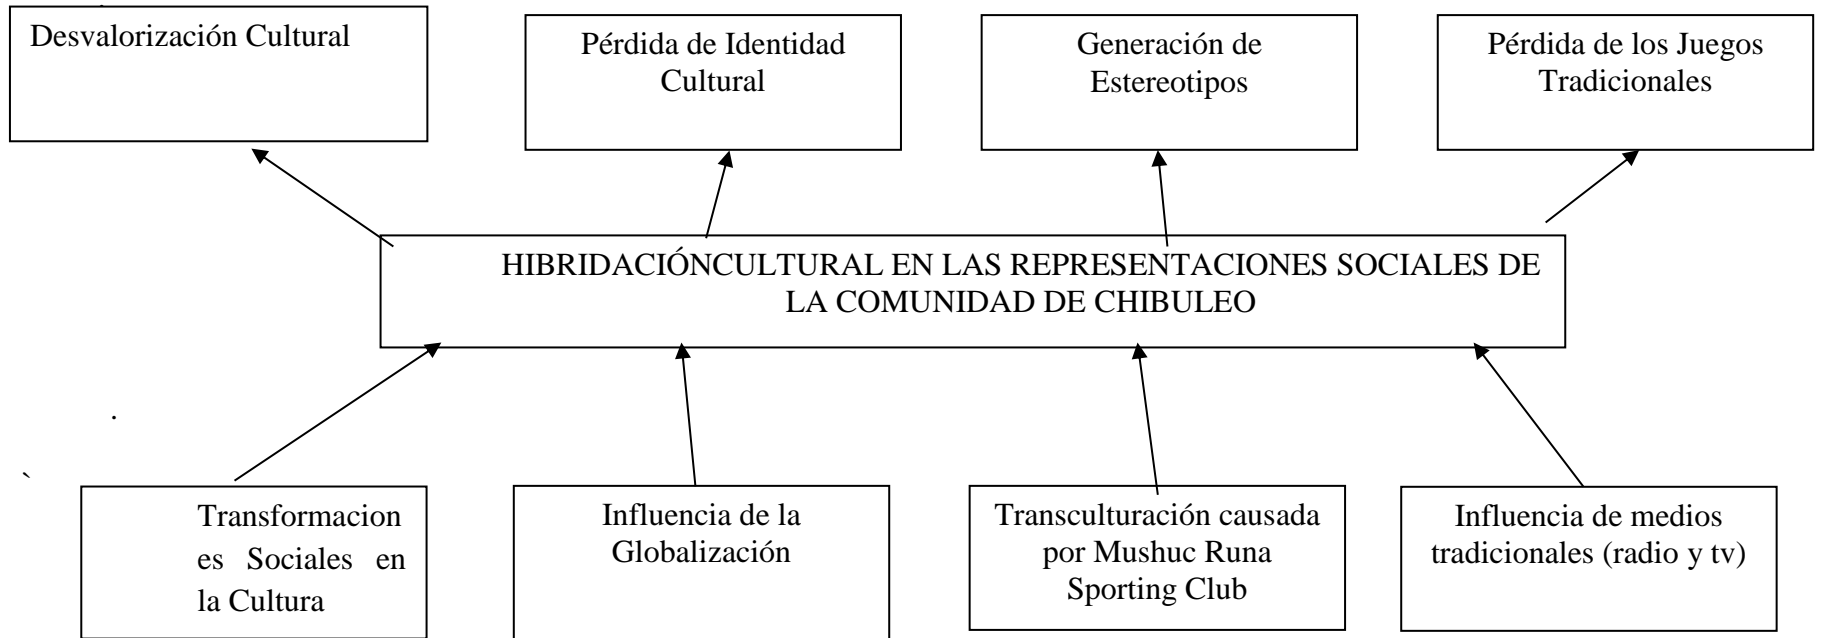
Desvalorización Cultural

Pérdida de Identidad Cultural

Generación de Estereotipos

Pérdida de los Juegos Tradicionales

HIBRIDACIÓNCULTURAL EN LAS REPRESENTACIONES SOCIALES DE LA COMUNIDAD DE CHIBULEO

.

`

Transformaciones Sociales en la Cultura

Influencia de la Globalización

Transculturación causada por Mushuc Runa Sporting Club

Influencia de medios tradicionales (radio y tv)